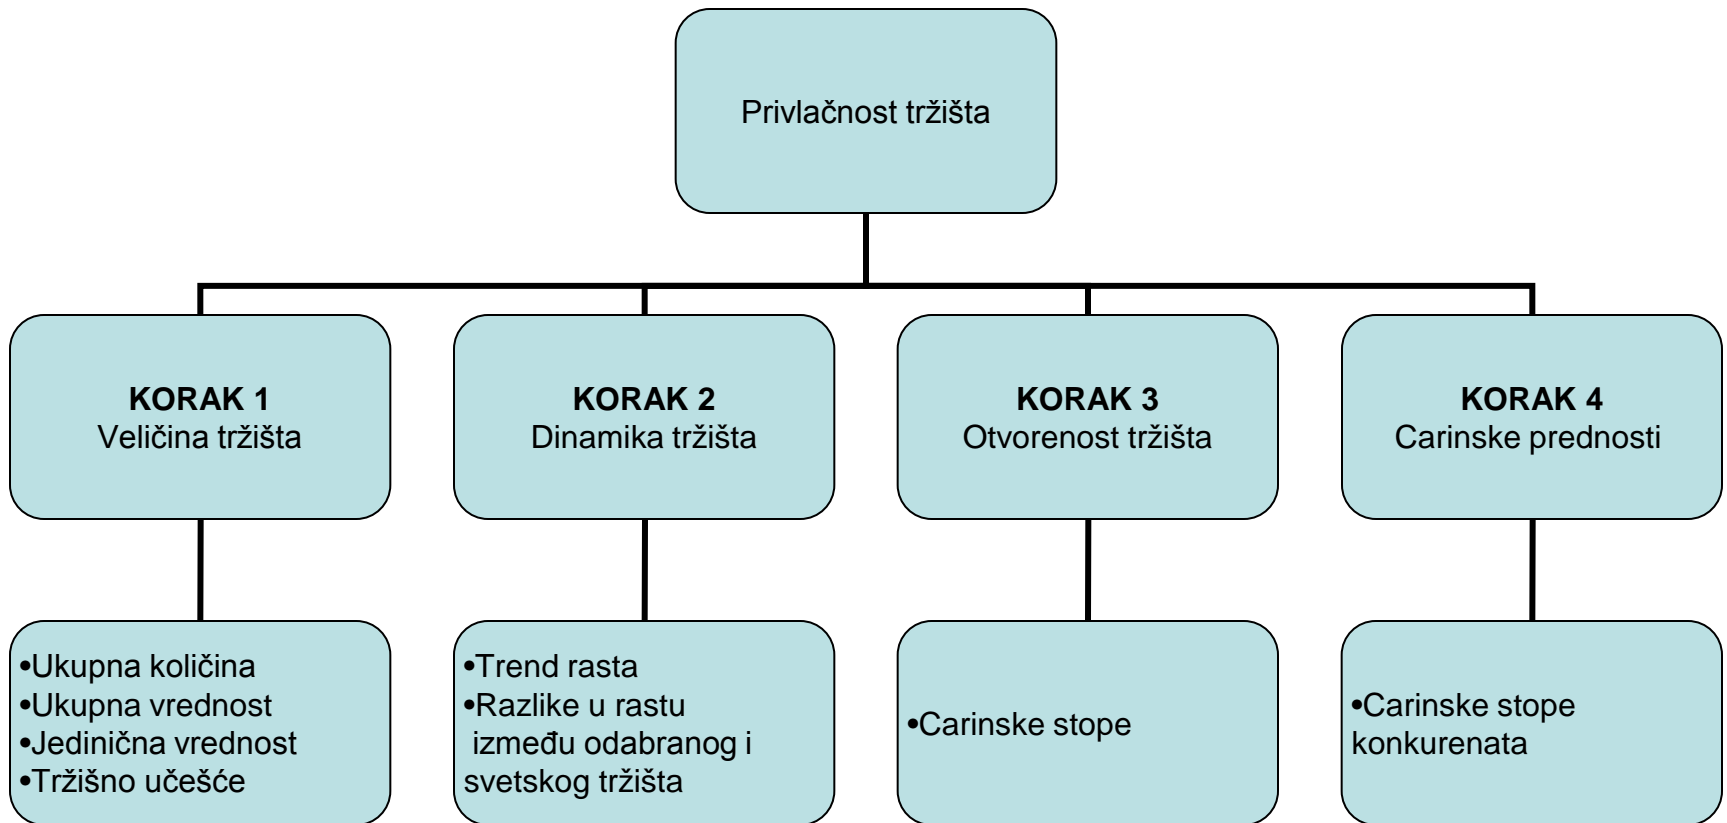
Privlačnost tržišta

KORAK 1
Veličina tržišta

KORAK 2
Dinamika tržišta

KORAK 3
Otvorenost tržišta

KORAK 4
Carinske prednosti

•Ukupna količina
•Ukupna vrednost
•Jedinična vrednost
•Tržišno učešće

•Trend rasta
•Razlike u rastu između odabranog i svetskog tržišta

•Carinske stope

•Carinske stope konkurenata